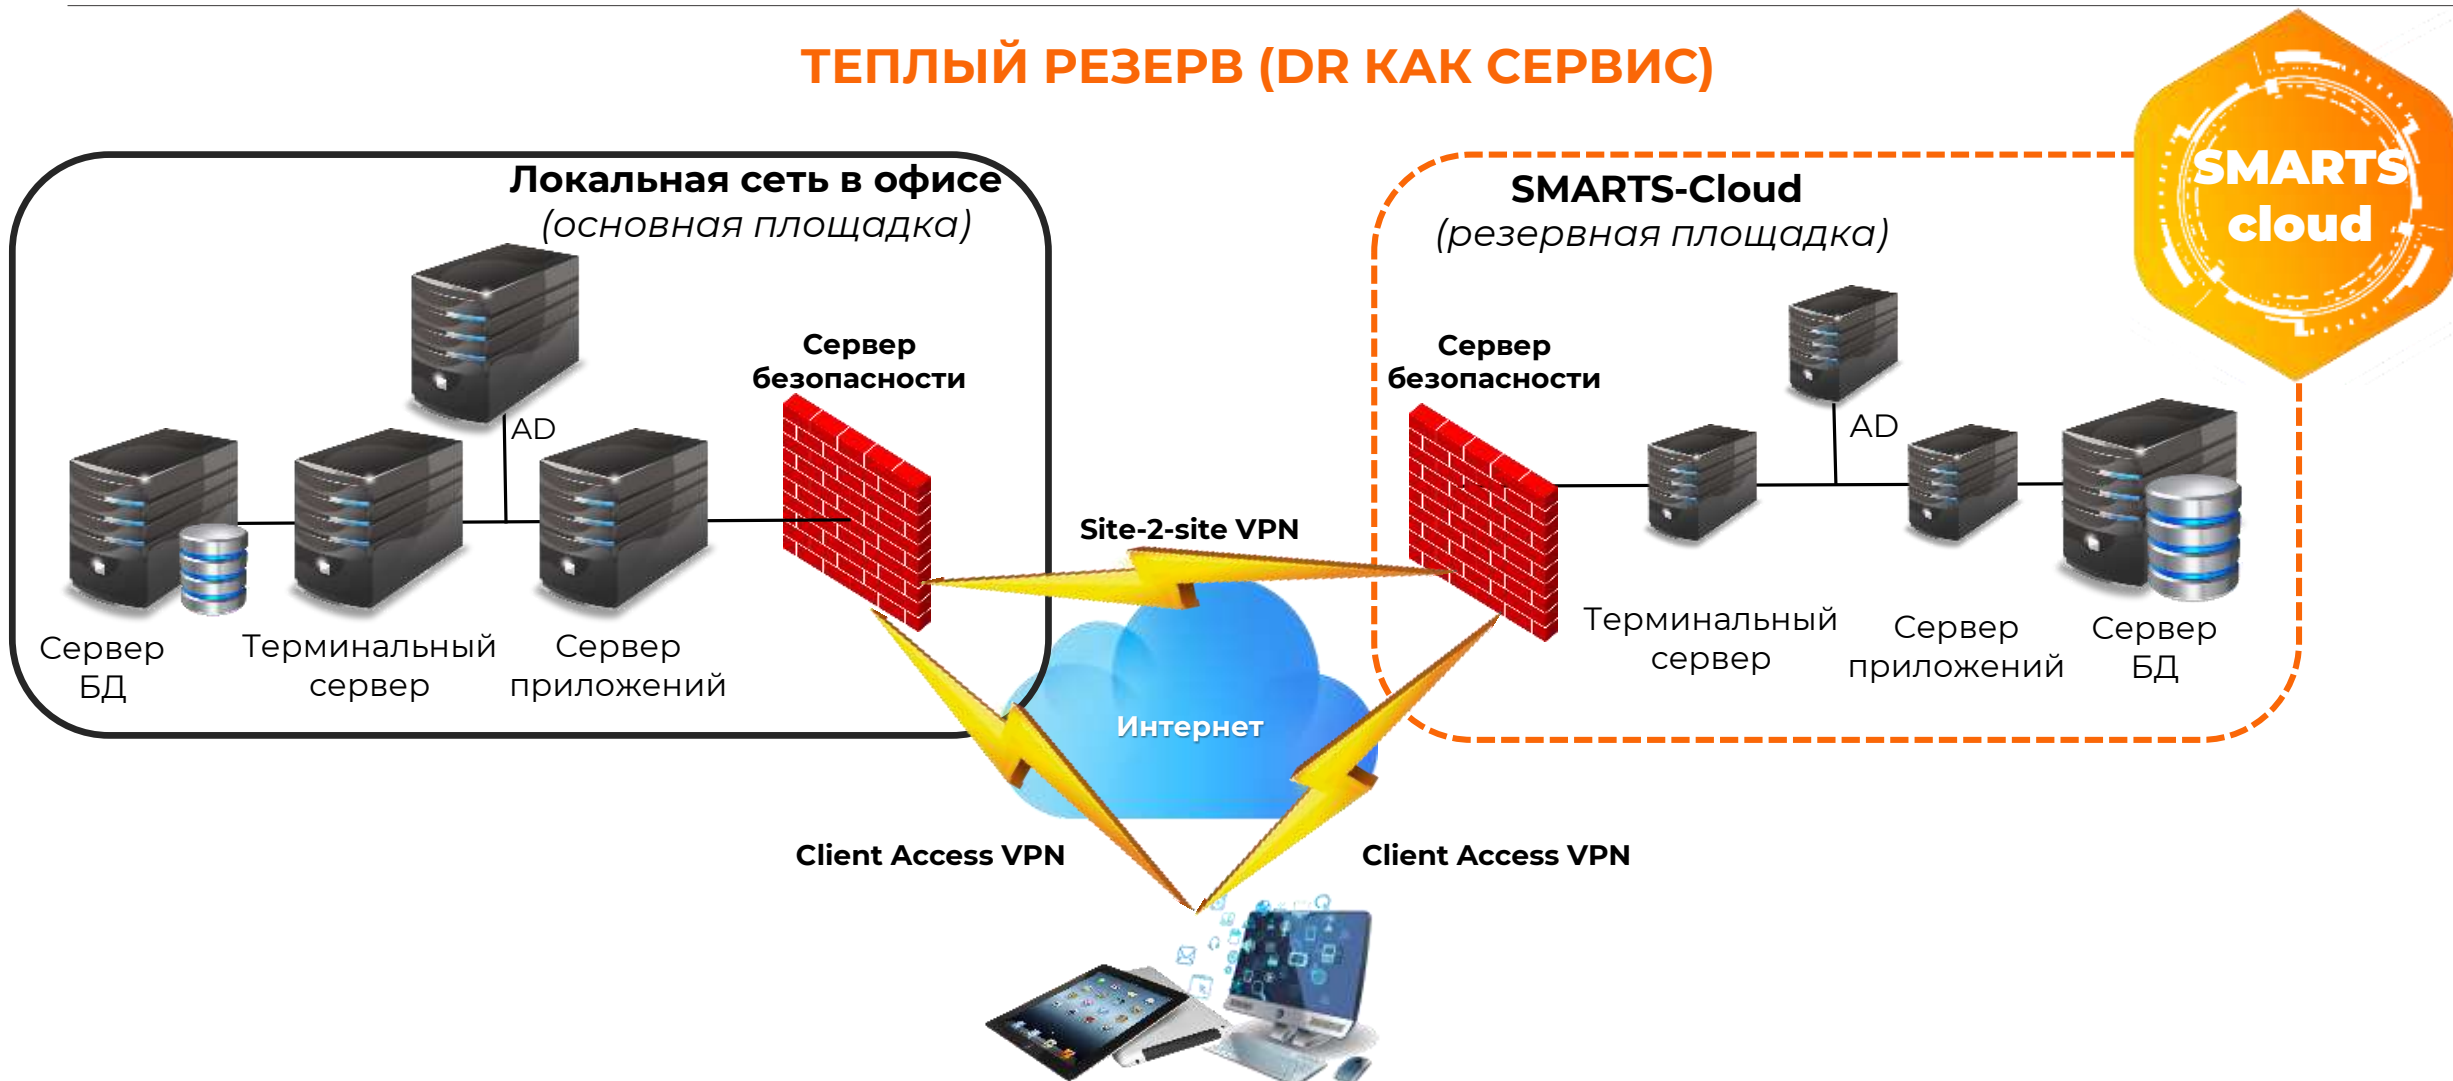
ТЕПЛЫЙ РЕЗЕРВ (DR КАК СЕРВИС)

SMARTS cloud

Локальная сеть в офисе
(основная площадка)

Сервер безопасности

AD

Сервер БД

Терминальный сервер

Сервер приложений

SMARTS-Cloud
(резервная площадка)

Сервер безопасности

AD

Терминальный сервер

Сервер приложений

Сервер БД

Site-2-site VPN

Интернет

Client Access VPN

Client Access VPN